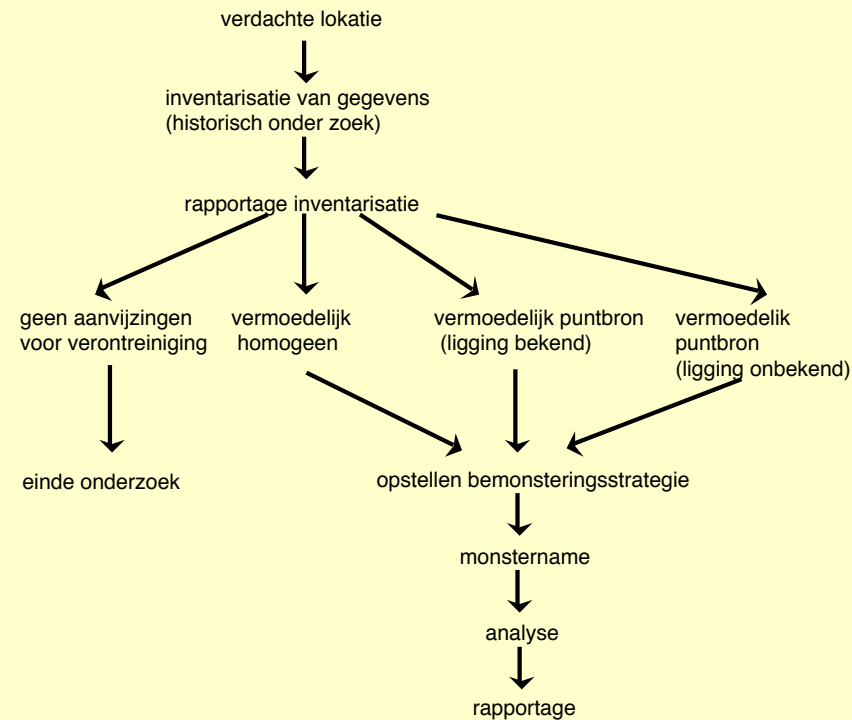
verdachte lokatie

inventarisatie van gegevens
(historisch onder zoek)

rapportage inventarisatie

geen aanvijzingen voor verontreiniging

vermoedelijk homogeen

vermoedelijk puntbron (ligging bekend)

vermoedelik puntbron (ligging onbekend)

einde onderzoek

opstellen bemonsteringsstrategie

monstername

analyse

rapportage